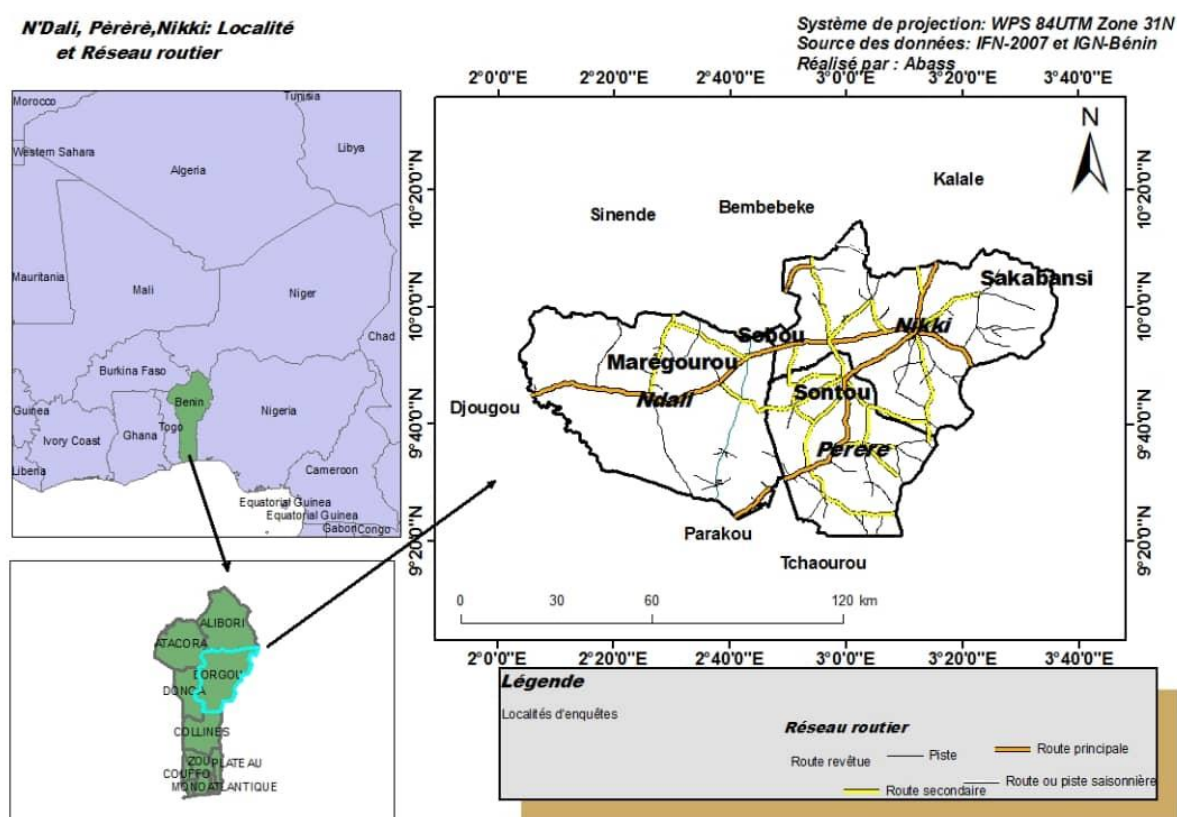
N'Dali, Pèrèrè,Nikki: Localité et Réseau routier

Système de projection: WPS 84UTM Zone 31N
Source des données: IFN-2007 et IGN-Bénin
Réalisé par : Abass

Morocco
Tunisia
Western Sahara
Libya
Algeria
Mauritania
Mali
Niger
Chad
Burkina Faso
Benin
Guinea
Nigeria
Ivory Coast
Ghana
Togo
Liberia
Cameroon
Equatorial Guinea
Equatorial Guinea
Gabon
Congo

ALIBORI
ATACORA
BORGOU
DONGA
COLLINES
ZOU
PLATEAU
COUFFO
MONO
ATLANTIQUE

2°0'0"E
2°20'0"E
2°40'0"E
3°0'0"E
3°20'0"E
3°40'0"E

10°20'0"N
10°0'0"N
9°40'0"N
9°20'0"N

N
Kalale
Sinende
Bembebeke
Sakabansi
Sebou
Nikki
Marégourou
Ndali
Sontou
Djougou
Perere
Parakou
Tchaourou

0 30 60 120 km

Légende
Localités d'enquêtes
Réseau routier
Route revêtue
Piste
Route principale
Route secondaire
Route ou piste saisonnière